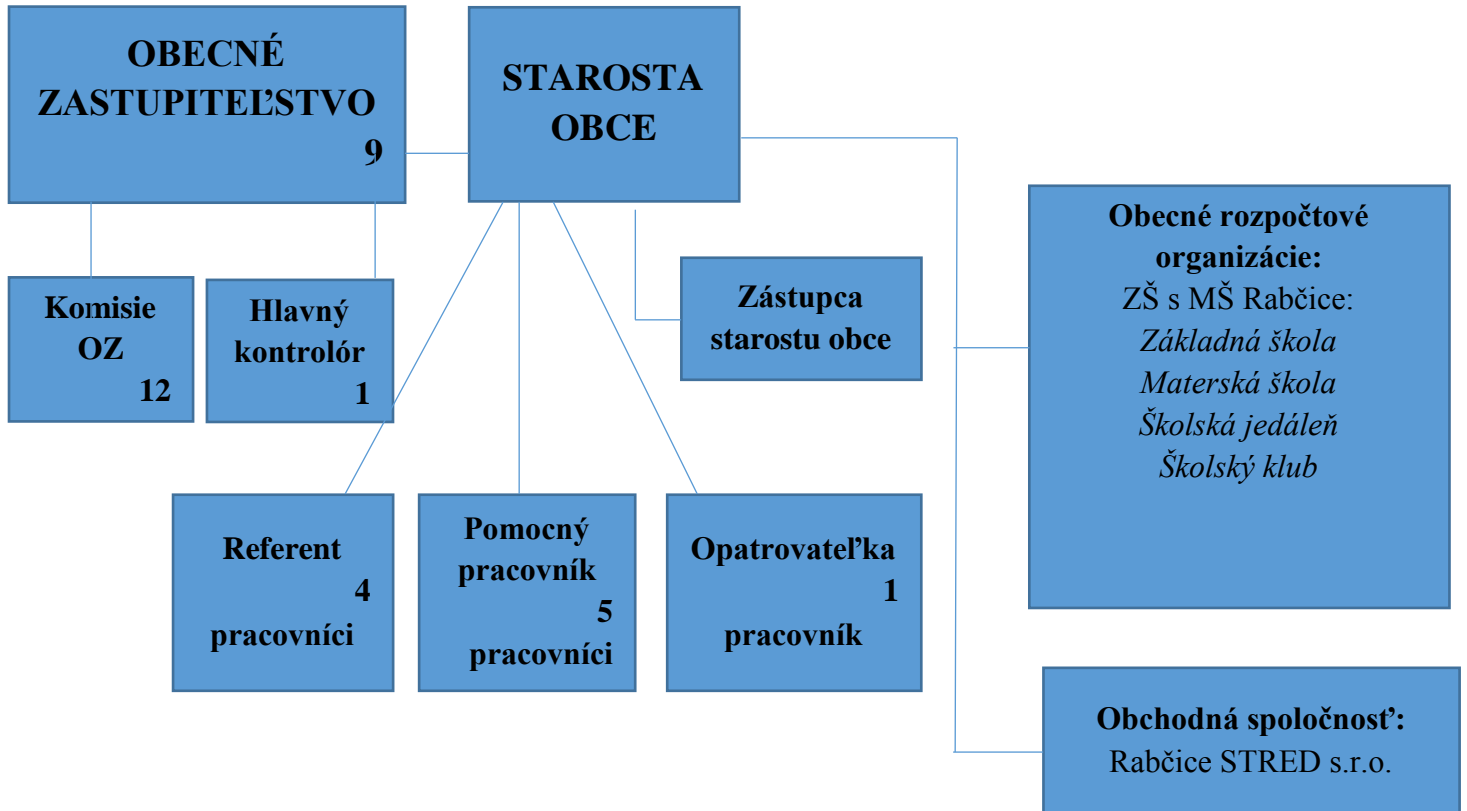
OBECNÉ ZASTUPITEĽSTVO 9

STAROSTA OBCE

Komisie OZ 12

Hlavný kontrolór 1

Zástupca starostu obce

Obecné rozpočtové organizácie:
ZŠ s MŠ Rabčice:
*Základná škola*
*Materská škola*
*Školská jedáleň*
*Školský klub*

Referent 4 pracovníci

Pomocný pracovník 5 pracovníci

Opatrovateľka 1 pracovník

Obchodná spoločnosť:
Rabčice STRED s.r.o.